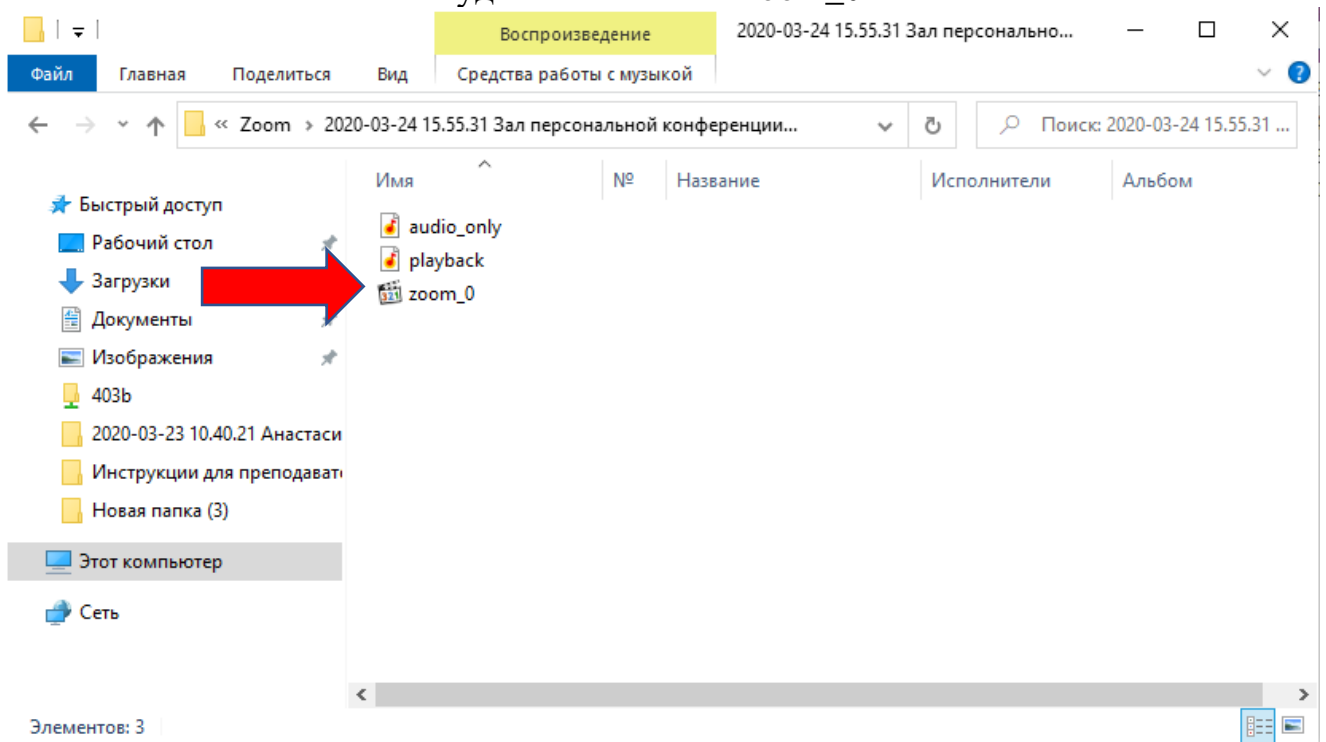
Воспроизведение
2020-03-24 15.55.31 Зал персонально...
Файл
Главная
Поделиться
Вид
Средства работы с музыкой
« Zoom › 2020-03-24 15.55.31 Зал персональной конференции...
Поиск: 2020-03-24 15.55.31 ...
Имя
№
Название
Исполнители
Альбом
Быстрый доступ
Рабочий стол
Загрузки
Документы
Изображения
403b
2020-03-23 10.40.21 Анастаси
Инструкции для преподавате
Новая папка (3)
Этот компьютер
Сеть
audio_only
playback
zoom_0
Элементов: 3